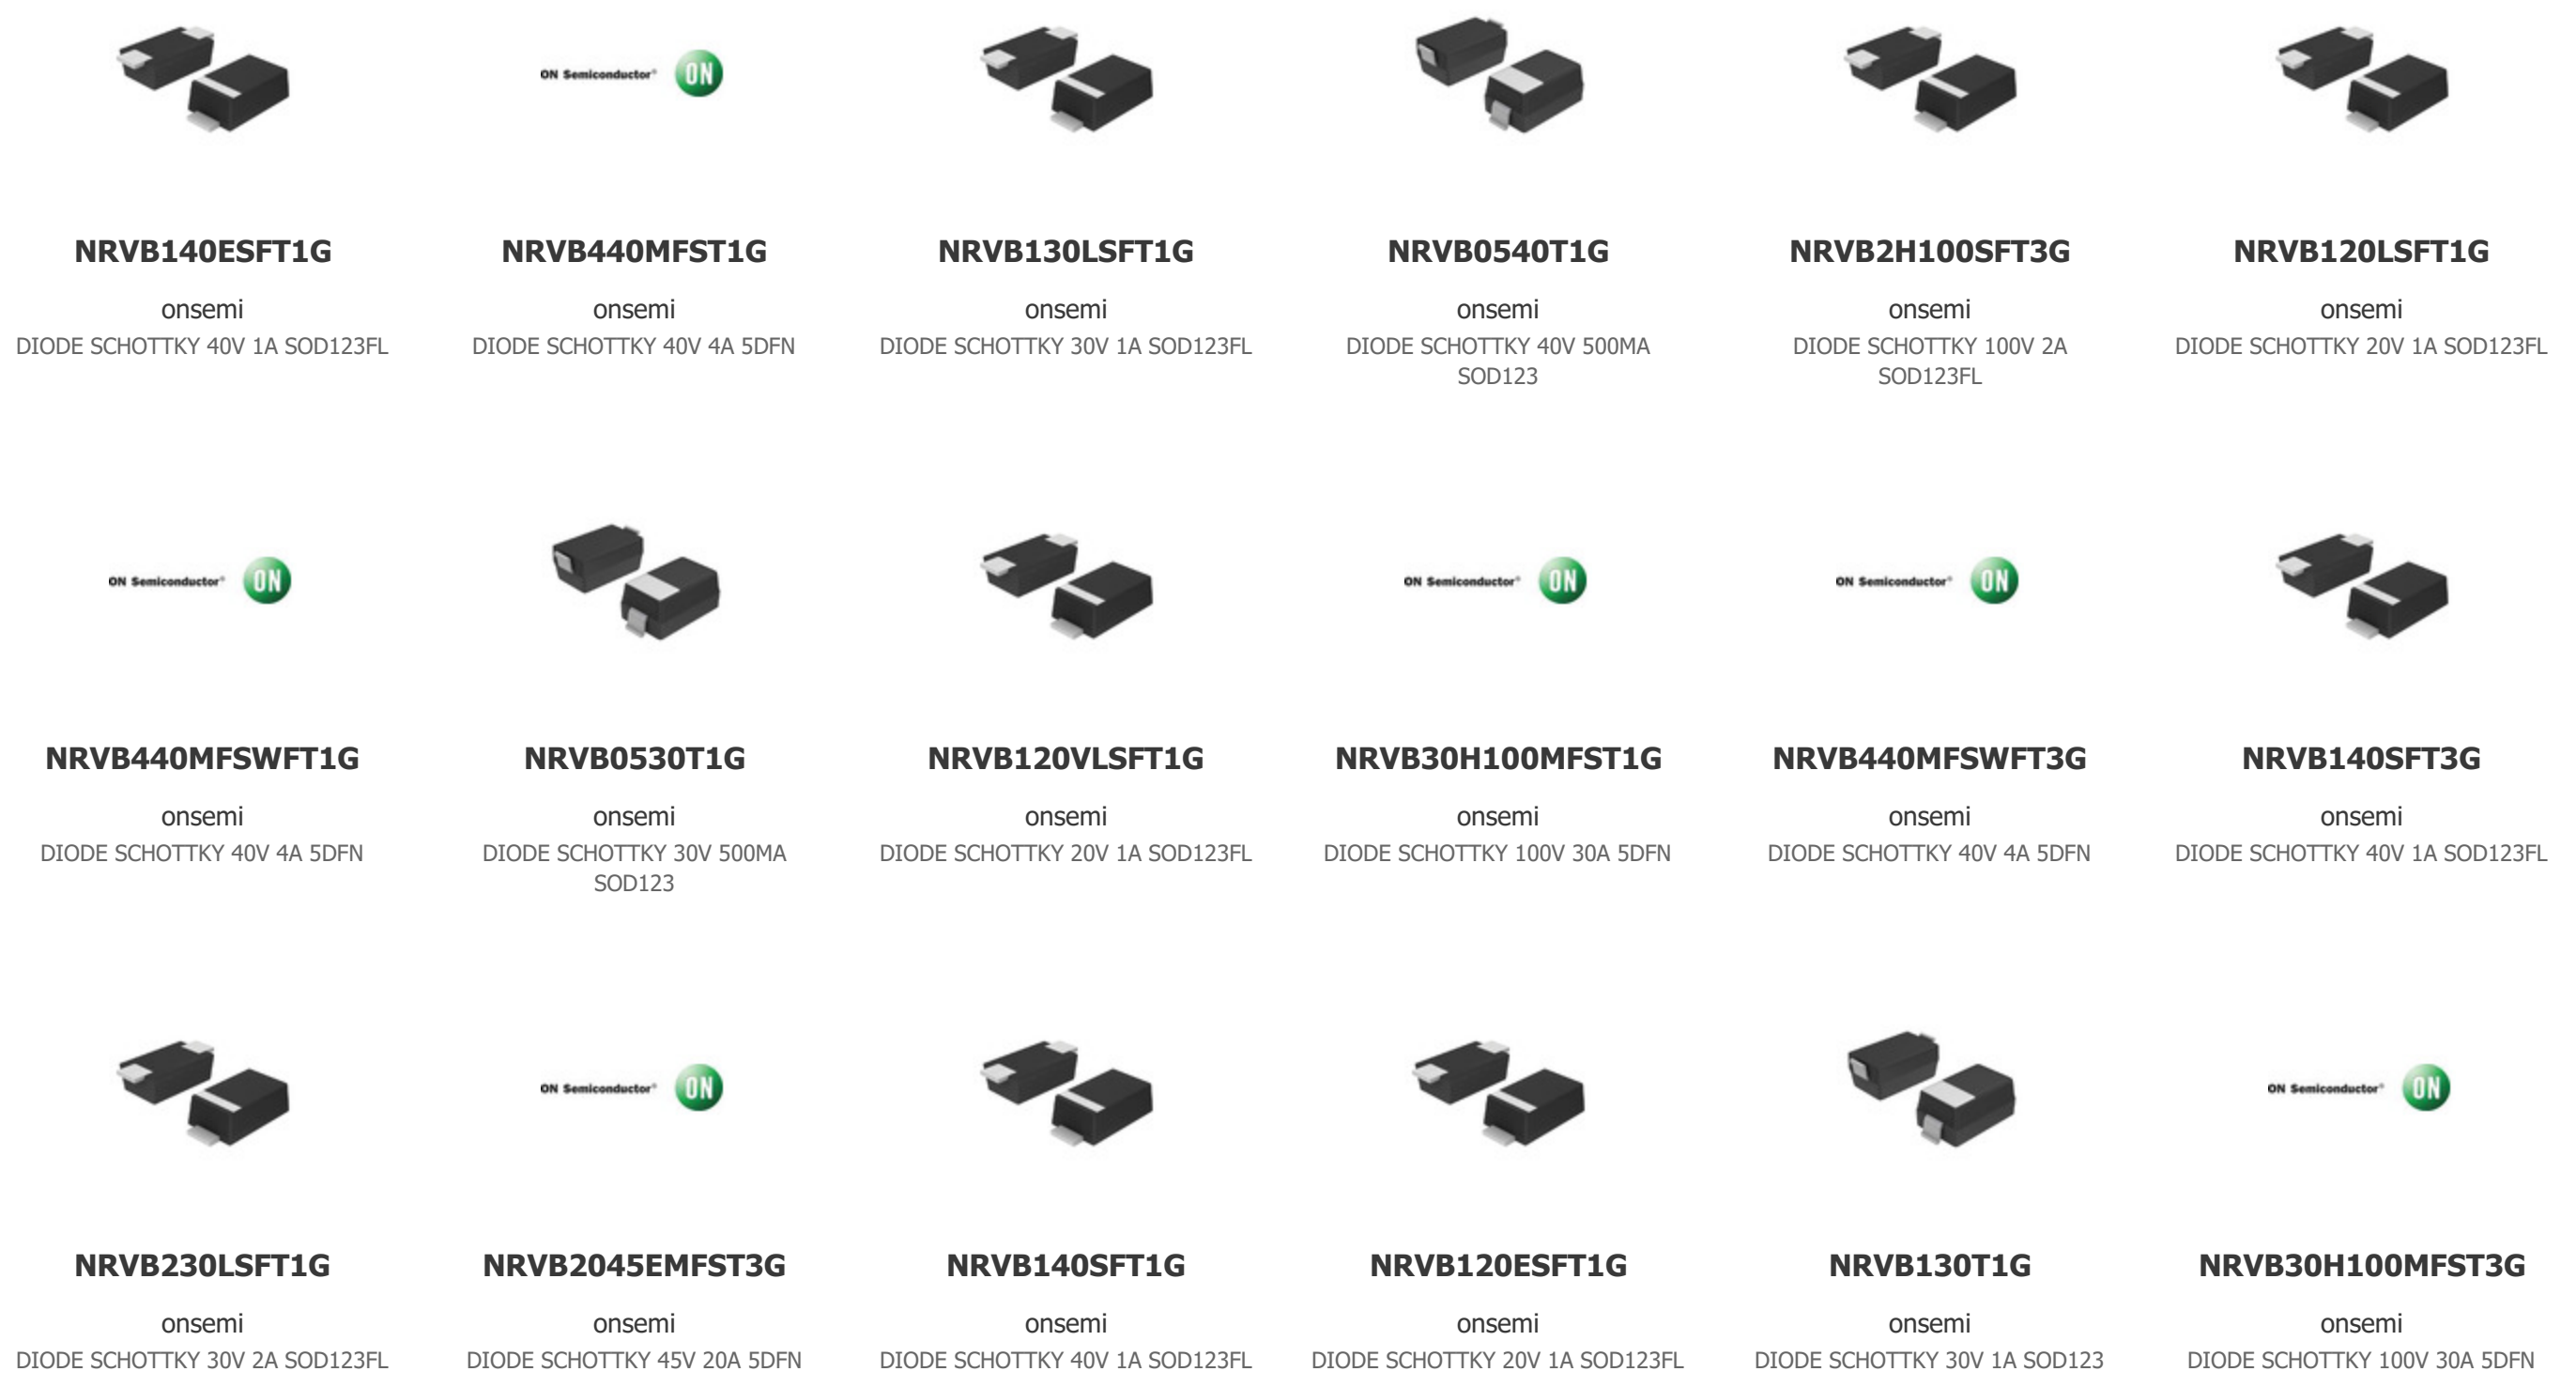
NRVB140ESFT1G
onsemi
DIODE SCHOTTKY 40V 1A SOD123FL

ON Semiconductor ON
NRVB440MFST1G
onsemi
DIODE SCHOTTKY 40V 4A 5DFN

NRVB130LSFT1G
onsemi
DIODE SCHOTTKY 30V 1A SOD123FL

NRVB0540T1G
onsemi
DIODE SCHOTTKY 40V 500MA SOD123

NRVB2H100SFT3G
onsemi
DIODE SCHOTTKY 100V 2A SOD123FL

NRVB120LSFT1G
onsemi
DIODE SCHOTTKY 20V 1A SOD123FL

ON Semiconductor ON
NRVB440MFSWFT1G
onsemi
DIODE SCHOTTKY 40V 4A 5DFN

NRVB0530T1G
onsemi
DIODE SCHOTTKY 30V 500MA SOD123

NRVB120VLSFT1G
onsemi
DIODE SCHOTTKY 20V 1A SOD123FL

ON Semiconductor ON
NRVB30H100MFST1G
onsemi
DIODE SCHOTTKY 100V 30A 5DFN

ON Semiconductor ON
NRVB440MFSWFT3G
onsemi
DIODE SCHOTTKY 40V 4A 5DFN

NRVB140SFT3G
onsemi
DIODE SCHOTTKY 40V 1A SOD123FL

NRVB230LSFT1G
onsemi
DIODE SCHOTTKY 30V 2A SOD123FL

ON Semiconductor ON
NRVB2045EMFST3G
onsemi
DIODE SCHOTTKY 45V 20A 5DFN

NRVB140SFT1G
onsemi
DIODE SCHOTTKY 40V 1A SOD123FL

NRVB120ESFT1G
onsemi
DIODE SCHOTTKY 20V 1A SOD123FL

NRVB130T1G
onsemi
DIODE SCHOTTKY 30V 1A SOD123

ON Semiconductor ON
NRVB30H100MFST3G
onsemi
DIODE SCHOTTKY 100V 30A 5DFN